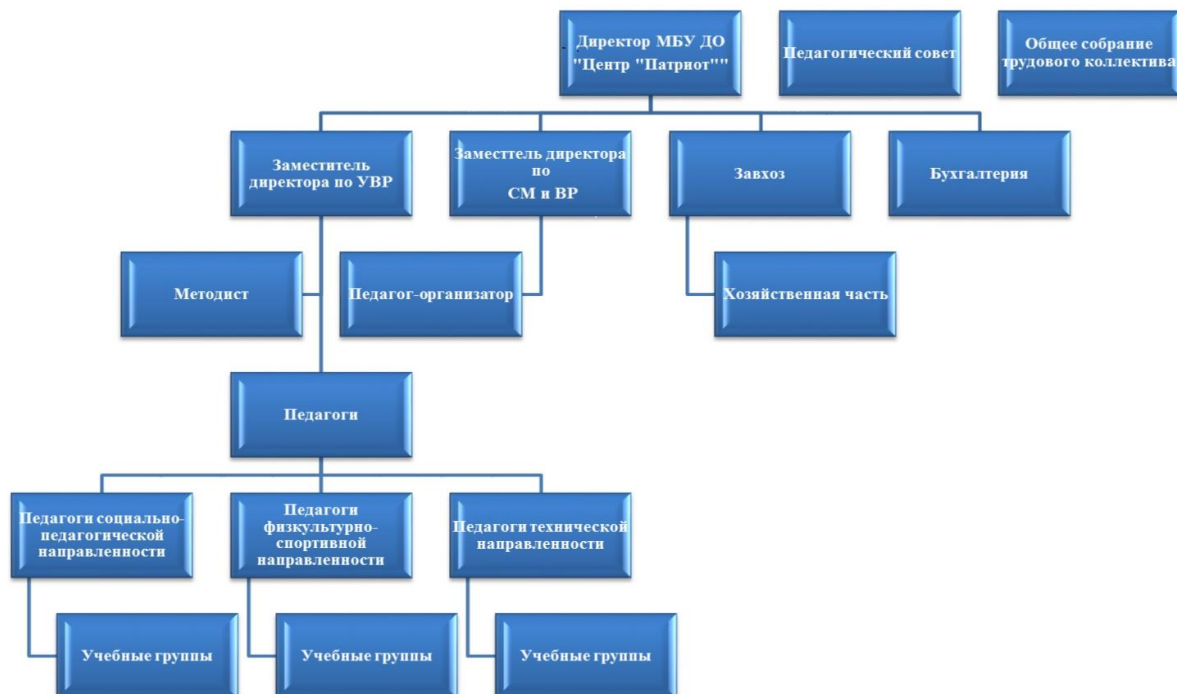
Директор МБУ ДО "Центр "Патриот""

Педагогический совет

Общее собрание трудового коллектива

Заместитель директора по УВР

Заместтель директора по СМ и ВР

Завхоз

Бухгалтерия

Методист

Педагог-организатор

Хозяйственная часть

Педагоги

Педагоги социально-педагогической направленности

Педагоги физкультурно-спортивной направленности

Педагоги технической направленности

Учебные группы

Учебные группы

Учебные группы